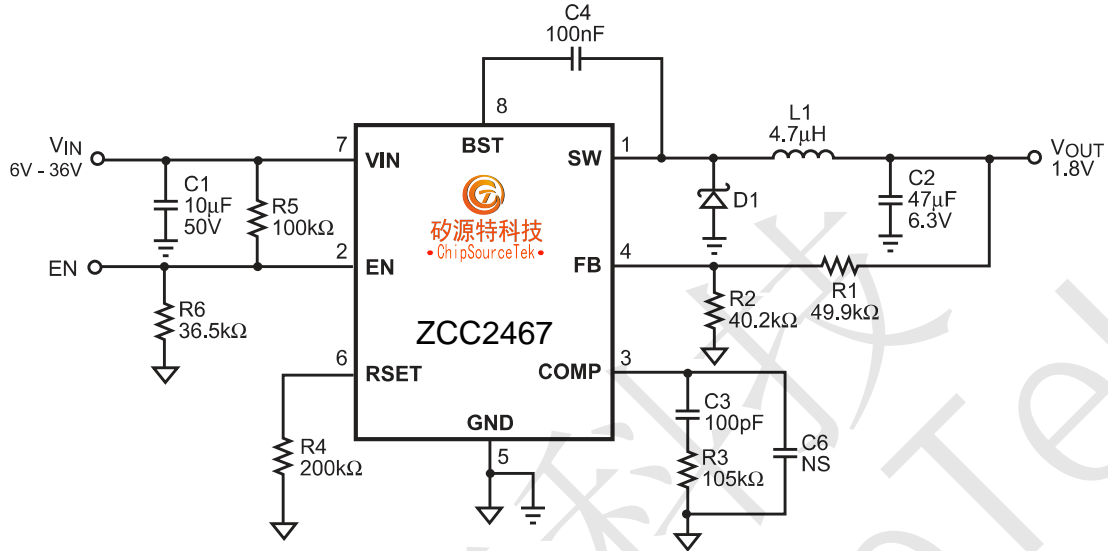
C4
100nF

8

BST

7

VIN

1

SW

L1
4.7μH

$V_{IN}$
6V - 36V

C1
10μF
50V

R5
100kΩ

矽源特科技
· ChipSourceTek ·

D1

C2
47μF
6.3V

$V_{OUT}$
1.8V

EN

2

EN

FB

4

R1
49.9kΩ

R6
36.5kΩ

ZCC2467

R2
40.2kΩ

6

RSET

COMP

3

C3
100pF

C6
NS

R4
200kΩ

GND

R3
105kΩ

5